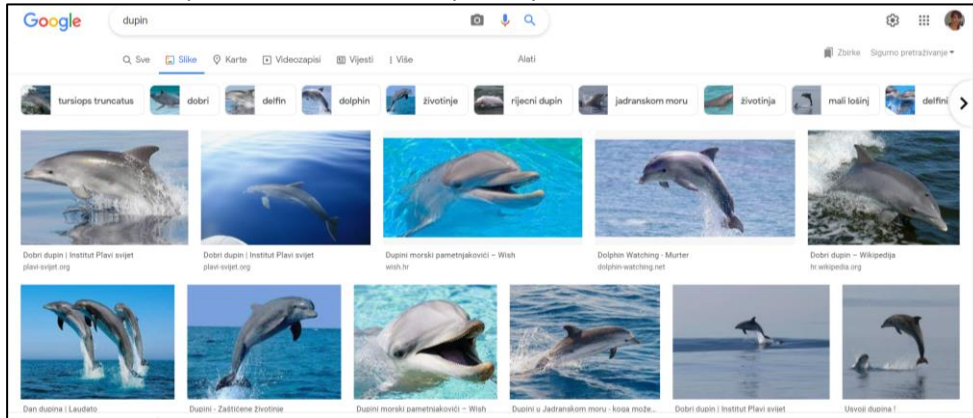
Google

dupin

Sve  Slike  Karte  Videozapisi  Vijesti  Više  Alati

Zbirke  Sigurno pretraživanje

tursiops truncatus  dobri  delfin  dolphin  životinje  riječni dupin  jadranskom moru  životinja  mali lošinj  delfini

Dobri dupin | Institut Plavi svijet
plavi-svijet.org

Dobri dupin | Institut Plavi svijet
plavi-svijet.org

Dupini morski pametnjakovići – Wish
wish.hr

Dolphin Watching - Murter
dolphin-watching.net

Dobri dupin – Wikipedija
hr.wikipedia.org

Dan dupina | Laudato

Dupini - Zaštićene životinje

Dupini morski pametnjakovići – Wish

Dupini u Jadranskom moru - koga može...

Dobri dupin | Institut Plavi svijet

Usvoji dupina !